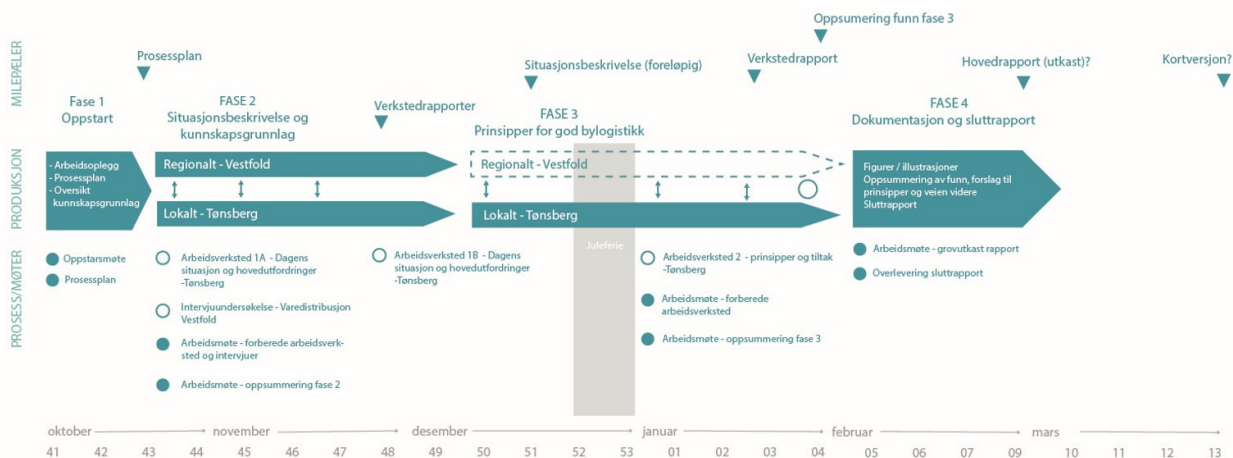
MILEPÆLER

Prosessplan

Situasjonsbeskrivelse (foreløpig)

Verkstedrapport

Oppsumering funn fase 3

Hovedrapport (utkast)?

Kortversjon?

Verkstedrapporter

Fase 1
Oppstart

FASE 2
Situasjonsbeskrivelse og kunnskapsgrunnlag

FASE 3
Prinsipper for god bylogistikk

FASE 4
Dokumentasjon og sluttrapport

PRODUKSJON

- Arbeidsoplegg
- Prosessplan
- Oversikt kunnskapsgrunnlag

Regionalt - Vestfold

Lokalt - Tønsberg

Regionalt - Vestfold

Lokalt - Tønsberg

Figurer / illustrasjoner
Oppsummering av funn, forslag til prinsipper og veien videre
Sluttrapport

PROSESS/MØTER

Oppstarsmøte

Prosessplan

Arbeidsverksted 1A - Dagens situasjon og hovedutfordringer -Tønsberg

Intervjuundersøkelse - Varedistribusjon Vestfold

Arbeidsmøte - forberede arbeidsverksted og intervjuer

Arbeidsmøte - oppsummering fase 2

Arbeidsverksted 1B - Dagens situasjon og hovedutfordringer -Tønsberg

Juleferie

Arbeidsverksted 2 - prinsipper og tiltak -Tønsberg

Arbeidsmøte - forberede arbeidsverksted

Arbeidsmøte - oppsummering fase 3

Arbeidsmøte - grovutkast rapport

Overlevering sluttrapport

oktober

november

desember

januar

februar

mars

41 42 43 44 45 46 47 48 49 50 51 52 53 01 02 03 04 05 06 07 08 09 10 11 12 13